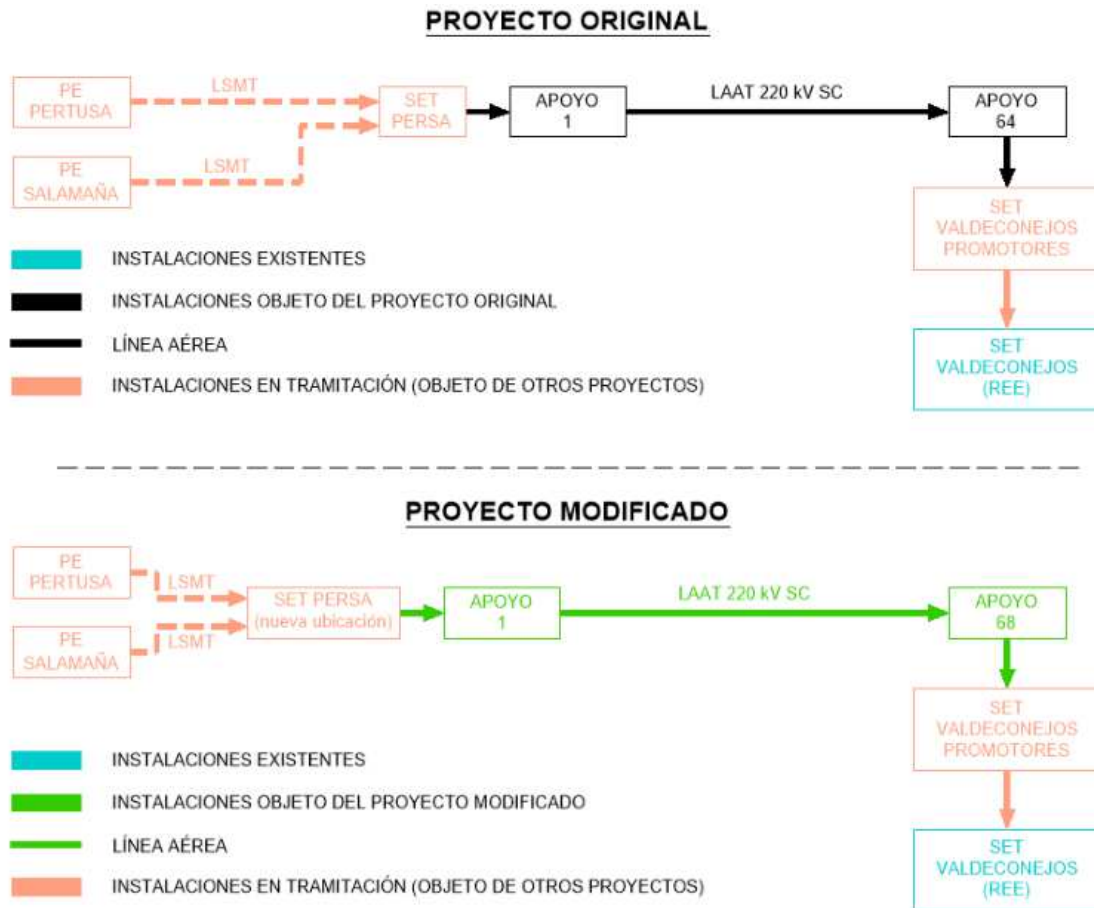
PROYECTO ORIGINAL

PE PERTUSA

LSMT

SET PERSA

APOYO 1

LAAT 220 kV SC

APOYO 64

PE SALAMAÑA

LSMT

SET VALDECONEJOS PROMOTORES

INSTALACIONES EXISTENTES

INSTALACIONES OBJETO DEL PROYECTO ORIGINAL

LÍNEA AÉREA

INSTALACIONES EN TRAMITACIÓN (OBJETO DE OTROS PROYECTOS)

SET VALDECONEJOS (REE)

PROYECTO MODIFICADO

PE PERTUSA

LSMT

SET PERSA (nueva ubicación)

APOYO 1

LAAT 220 kV SC

APOYO 68

PE SALAMAÑA

LSMT

SET VALDECONEJOS PROMOTORES

INSTALACIONES EXISTENTES

INSTALACIONES OBJETO DEL PROYECTO MODIFICADO

LÍNEA AÉREA

INSTALACIONES EN TRAMITACIÓN (OBJETO DE OTROS PROYECTOS)

SET VALDECONEJOS (REE)